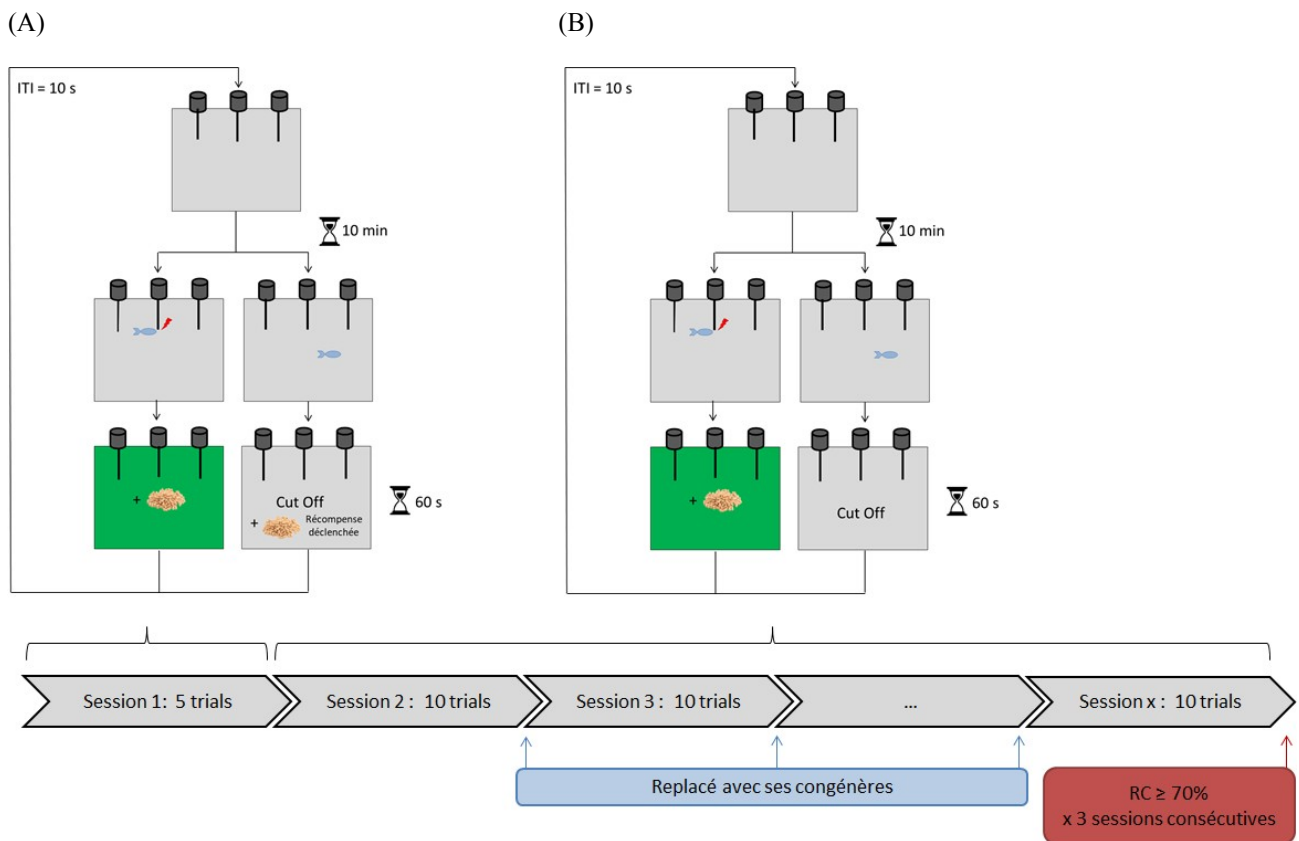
(A)

ITI = 10 s

10 min

+

Cut Off

+ Récompense déclenchée

60 s

(B)

ITI = 10 s

10 min

+

Cut Off

60 s

Session 1: 5 trials

Session 2 : 10 trials

Session 3 : 10 trials

...

Session x : 10 trials

Replacé avec ses congénères

RC ≥ 70%
x 3 sessions consécutives